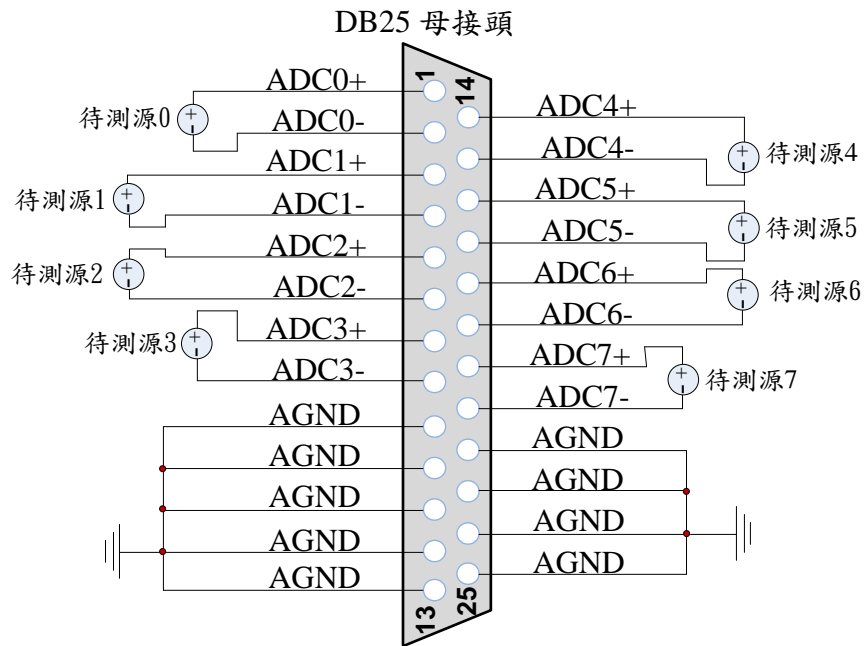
DB25 母接頭

1
14
13
25

ADC0+
待測源0
ADC0-
ADC1+
待測源1
ADC1-
ADC2+
待測源2
ADC2-
待測源3
ADC3+
ADC3-
AGND
AGND
AGND
AGND
AGND

ADC4+
ADC4-
待測源4
ADC5+
待測源5
ADC5-
ADC6+
待測源6
ADC6-
ADC7+
待測源7
ADC7-
AGND
AGND
AGND
AGND